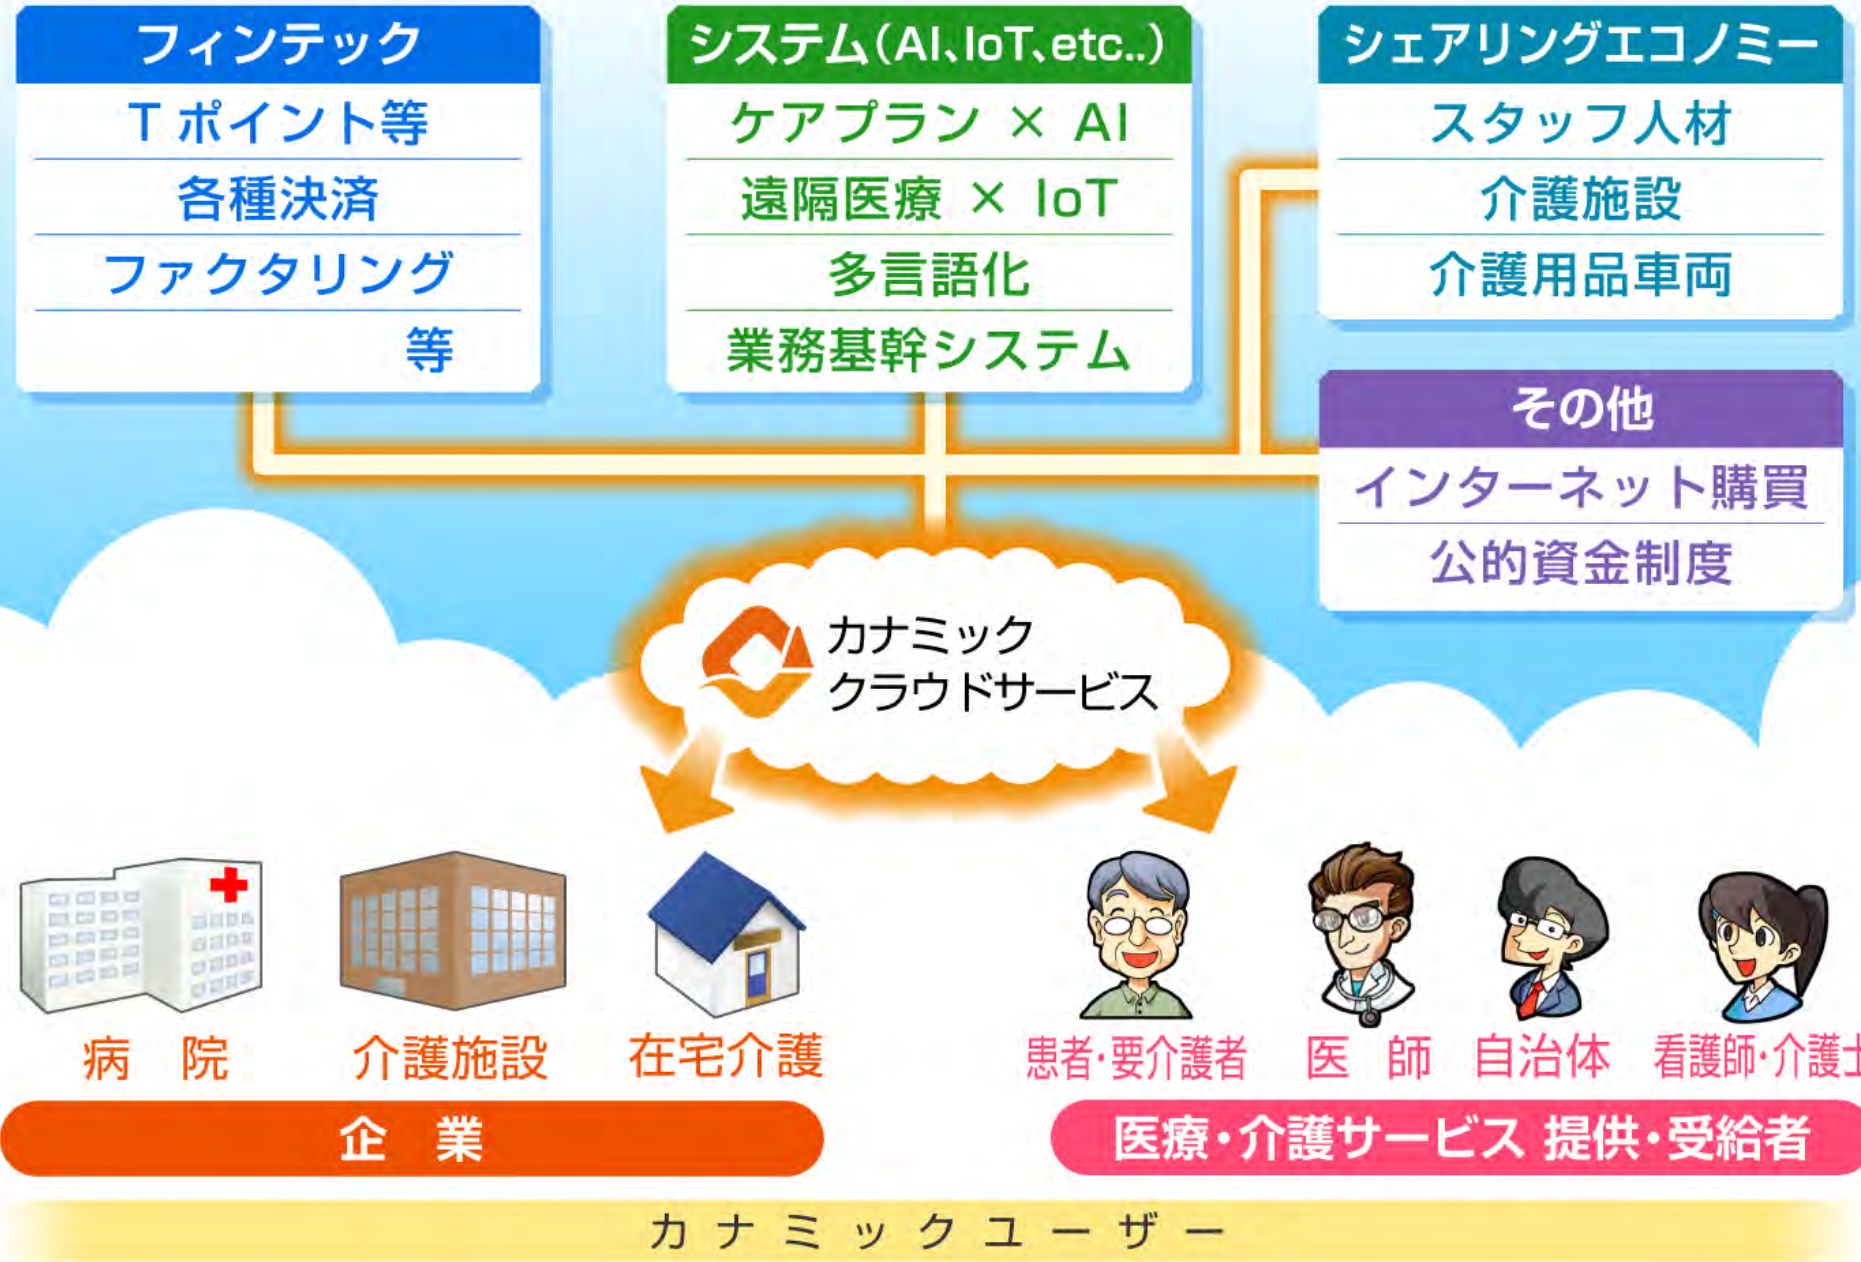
フィンテック
Tポイント等
各種決済
ファクタリング
等

システム(AI、IoT、etc..)
ケアプラン × AI
遠隔医療 × IoT
多言語化
業務基幹システム

シェアリングエコノミー
スタッフ人材
介護施設
介護用品車両

その他
インターネット購買
公的資金制度

カナミック
クラウドサービス

病　院
介護施設
在宅介護

企　業

患者・要介護者
医　師
自治体
看護師・介護士

医療・介護サービス 提供・受給者

カナミックユーザー